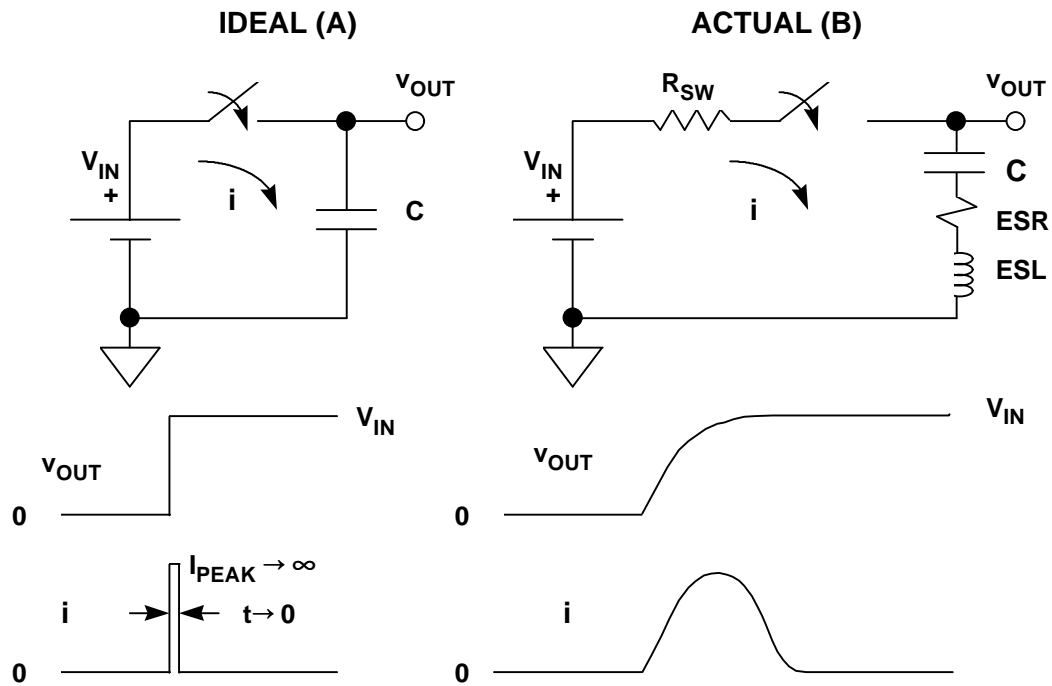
IDEAL (A)

ACTUAL (B)

$v_{OUT}$

$V_{IN}$
+

i

C

$R_{SW}$

$v_{OUT}$

$V_{IN}$
+

i

C

ESR

ESL

$V_{IN}$

$v_{OUT}$

0

$I_{PEAK} \rightarrow \infty$

i

$t \rightarrow 0$

0

$V_{IN}$

$v_{OUT}$

0

i

0